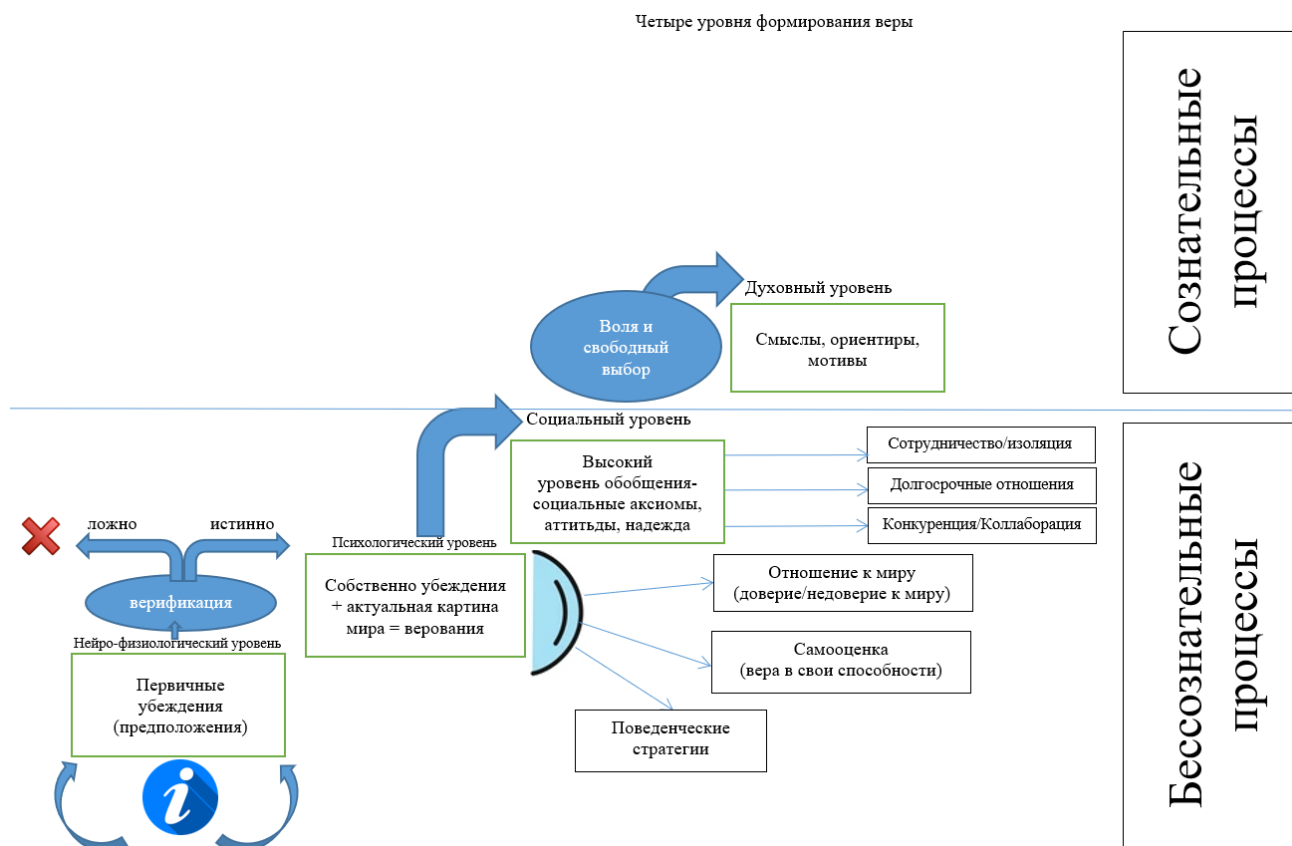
Четыре уровня формирования веры

Сознательные процессы

Духовный уровень

Воля и свободный выбор

Смыслы, ориентиры, мотивы

Социальный уровень

Высокий уровень обобщения-социальные аксиомы, аттитьды, надежда

Сотрудничество/изоляция

Долгосрочные отношения

Конкуренция/Коллаборация

ложно

истинно

верификация

Нейро-физиологический уровень

Первичные убеждения (предположения)

Психологический уровень

Собственно убеждения + актуальная картина мира = верования

Отношение к миру (доверие/недоверие к миру)

Самооценка (вера в свои способности)

Поведенческие стратегии

Бессознательные процессы

i